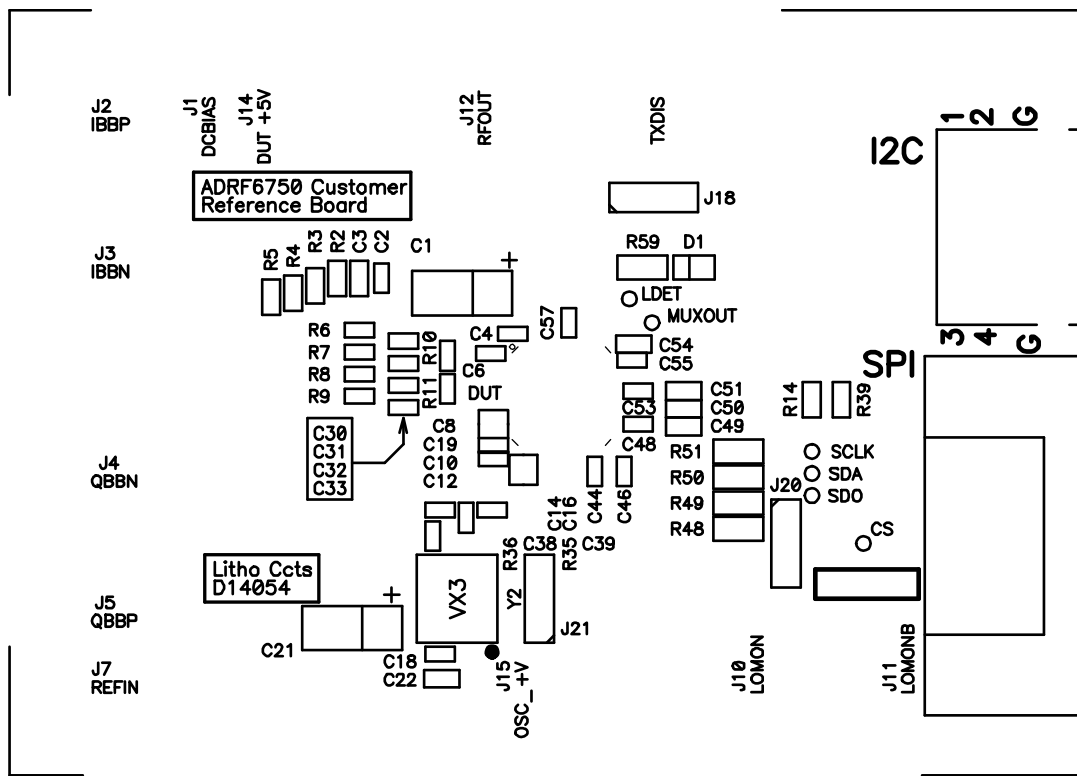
J2
IBBP

J1
DCBIAS

J14
DUT +5V

J12
RFOUT

TXDIS

1 2 G

I2C

ADRF6750 Customer
Reference Board

J18

J3
IBBN

R5 R4 R3 R2 C3 C2

C1

+

R59 D1

LDET

MUXOUT

R6
R7
R8
R9

R10
R11

C4
C6

C57

C54
C55

3 4 G

SPI

DUT

C51
C50
C49

C53

R14 R39

C30
C31
C32
C33

C8
C19
C10
C12

C48

R51
R50
R49
R48

SCLK
SDA
SDO

J4
QBBN

C14 C16

C44 C46

J20

CS

Litho Ccts
D14054

R36 C38 R35 C39

J5
QBBP

+

VX3

Y2

J21

C21

C18
C22

J15
OSC_+V

J10
LOMON

J11
LOMONB

J7
REFIN